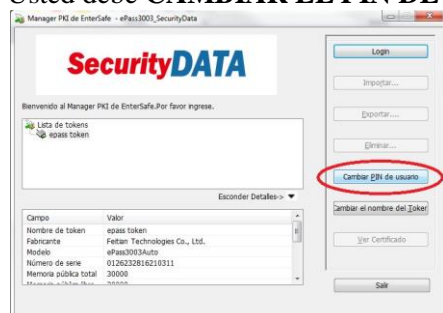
Usted debe CAMBIAR EL PIN DE

Manager PKI de EnterSafe - ePass3003_SecurityData

SecurityDATA

Bienvenido al Manager PKI de EnterSafe.Por favor ingrese.

Lista de tokens
epass token

Esconder Detalles->

| Campo | Valor |
|---|---|
| Nombre de token | epass token |
| Fabricante | Feitian Technologies Co., Ltd. |
| Modelo | ePass3003Auto |
| Número de serie | 0126232816210311 |
| Memoria pública total | 30000 |
| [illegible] | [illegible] |

Login

Importar...

Exportar...

Eliminar...

Cambiar PIN de usuario

Cambiar el nombre del Token

Ver Certificado

Salir